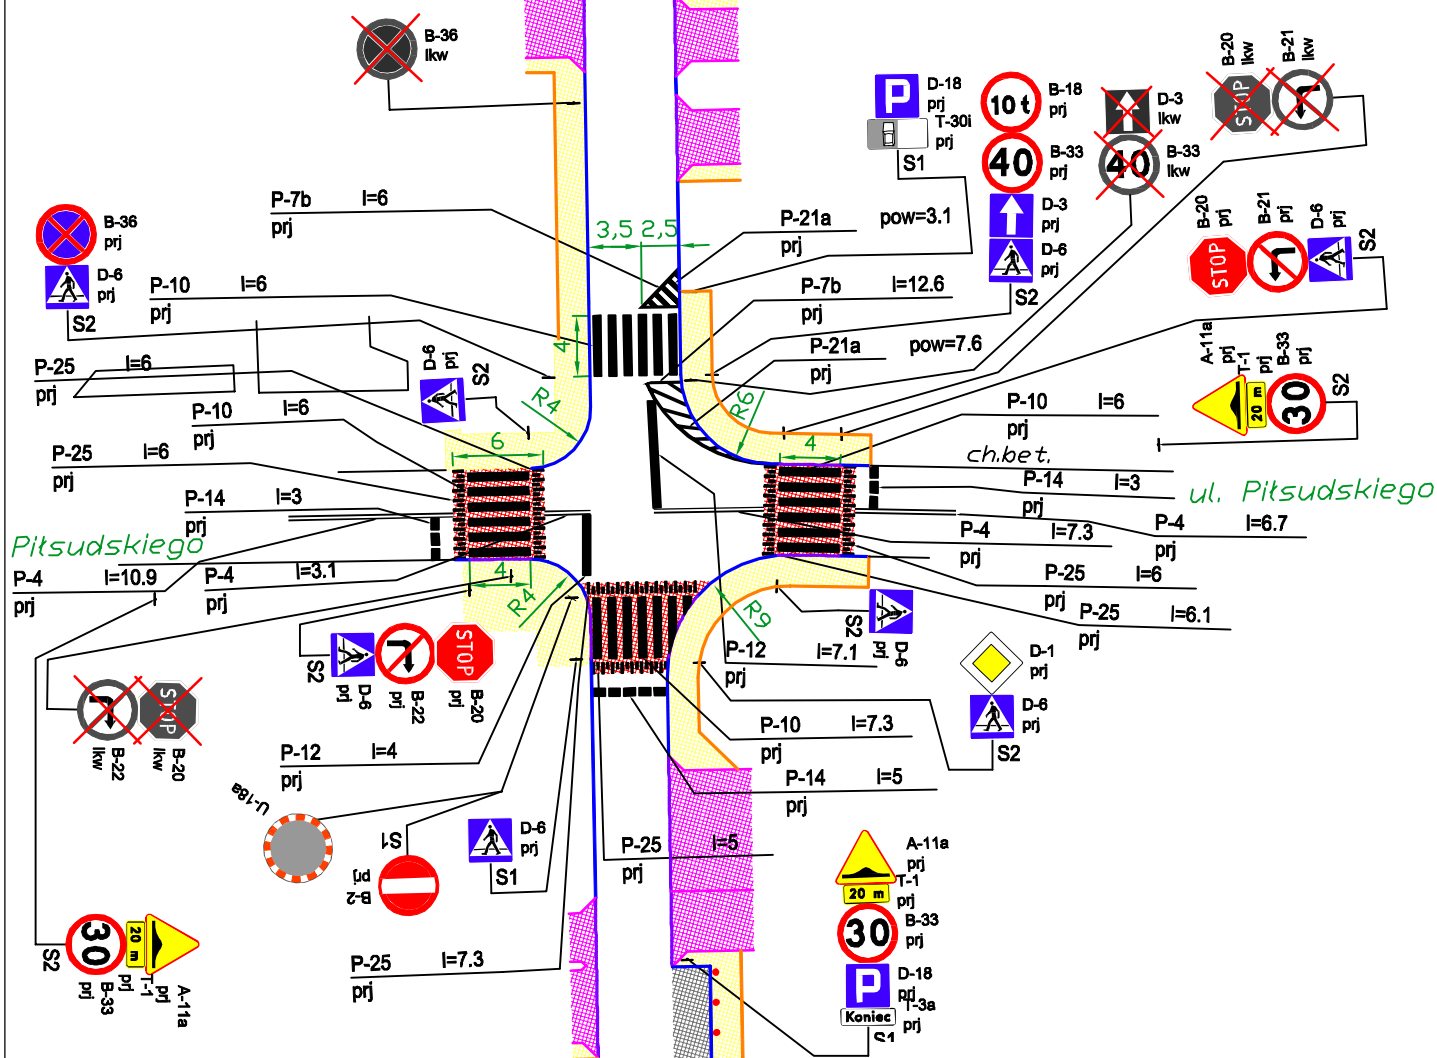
B-36
lkw

D-18
prj
T-30i
prj
S1

10 t
B-18
prj
40
B-33
prj

D-3
lkw
40
B-33
lkw

B-20
lkw
STOP
B-21
lkw

B-36
prj
D-6
prj
S2

P-7b l=6
prj

3,5 2,5

P-21a pow=3.1
prj

D-3
prj
D-6
prj
S2

B-20
prj
STOP
B-21
prj
D-6
prj
S2

P-10 l=6
prj

P-7b l=12.6
prj

P-25 l=6
prj

D-6
prj
S2

4

P-21a pow=7.6
prj

A-11a
prj
T-1
prj
B-33
prj
20 m
30
S2

R4
R6

P-10 l=6
prj

P-10 l=6
prj

6
4

P-25 l=6
prj

ch.bet.

P-14 l=3
prj

P-14 l=3
prj

ul. Piłsudskiego

Piłsudskiego

P-4 l=7.3
prj

P-4 l=6.7
prj

P-4 l=10.9
prj

P-4 l=3.1
prj

4
R4

P-25 l=6
prj

P-25 l=6.1
prj

R9

S2
D-6
prj
STOP
B-22
prj
B-20
prj

P-12 l=7.1
prj

S2
D-6
prj

D-1
prj
D-6
prj
S2

B-22
lkw
STOP
B-20
lkw

P-10 l=7.3
prj

P-12 l=4
prj

P-14 l=5
prj

U-18a

S1
B-2
prj

D-6
prj
S1

P-25 l=5
prj

A-11a
prj
20 m
T-1
prj
30
B-33
prj

S2
30
20 m
B-33
prj
T-1
prj
A-11a
prj

P-25 l=7.3
prj

D-18
prj
Koniec
T-3a
prj
S1